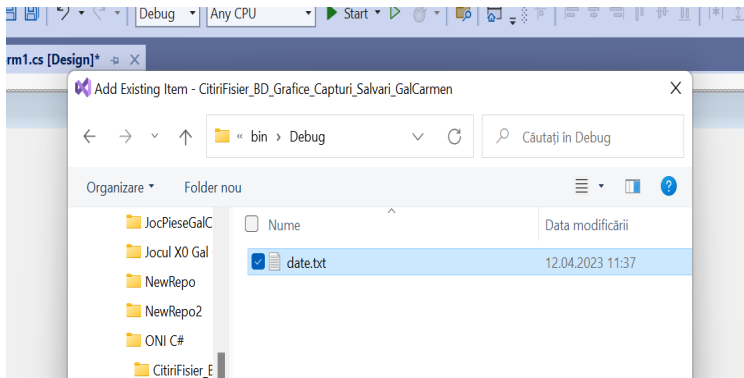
Debug
Any CPU
Start
rm1.cs [Design]*
Add Existing Item - CitiriFisier_BD_Grafice_Capturi_Salvari_GalCarmen
« bin › Debug
Căutați în Debug
Organizare ▾
Folder nou
JocPieseGalC
Jocul X0 Gal
NewRepo
NewRepo2
ONI C#
CitiriFisier_E
Nume
Data modificării
date.txt
12.04.2023 11:37